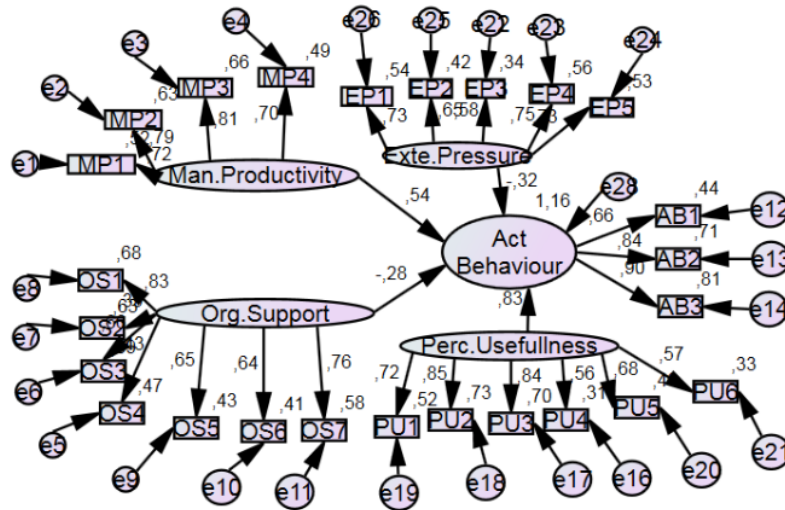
e4
,49
IMP4
e3
,66
IMP3
e2
,63
IMP2
e1
IMP1
,32,79
,72
,81
,70
Man.Productivity
e26
e25
e22
e23
e24
,54
,42
,34
,56
,53
EP1
EP2
EP3
EP4
EP5
,73
,65
,58
,75
,73
Exte.Pressure
,54
-,32
1,16
e28
,66
Act Behaviour
,44
AB1
e12
,84
,71
AB2
e13
,90
,81
AB3
e14
-,28
,83
e8
OS1
,68
,83
e7
OS2
,65
,81
e6
OS3
,93
e5
OS4
,47
Org.Support
,65
,64
,76
OS5
,43
OS6
,41
OS7
,58
e9
e10
e11
Perc.Usefullness
,72
,85
,84
,56
,68
,57
,52
,73
,70
,31
,4
,33
PU1
PU2
PU3
PU4
PU5
PU6
e19
e18
e17
e16
e20
e21